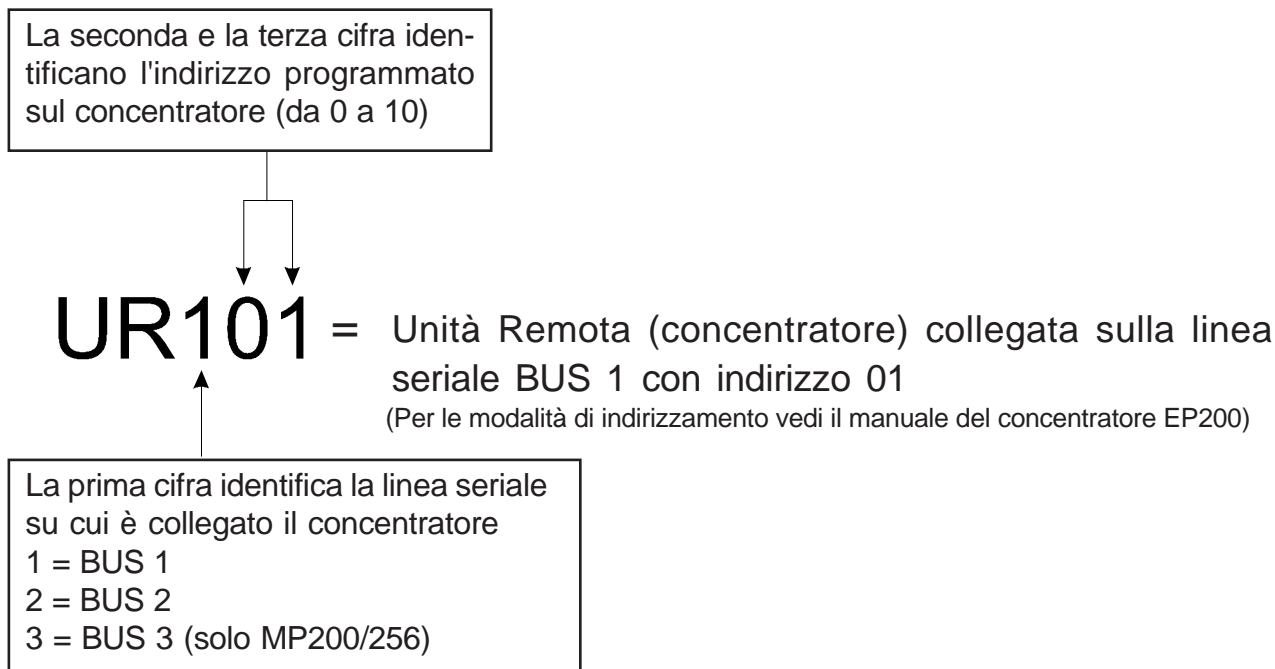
La seconda e la terza cifra identificano l'indirizzo programmato sul concentratore (da 0 a 10)

UR101 = Unità Remota (concentratore) collegata sulla linea seriale BUS 1 con indirizzo 01
(Per le modalità di indirizzamento vedi il manuale del concentratore EP200)

La prima cifra identifica la linea seriale su cui è collegato il concentratore
1 = BUS 1
2 = BUS 2
3 = BUS 3 (solo MP200/256)